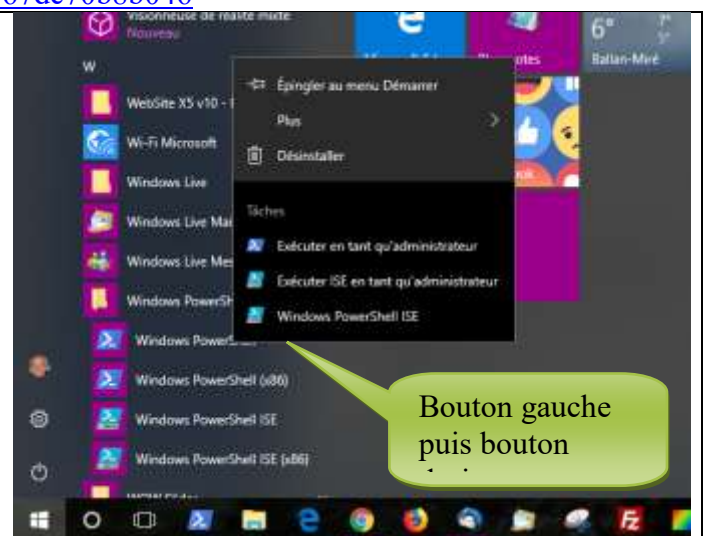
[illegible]

Visionneuse de réalité mixte
Nouveau

W

WebSite X5 v10 - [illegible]

Wi-Fi Microsoft

Windows Live

Windows Live Ma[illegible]

Windows Live Mes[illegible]

Windows PowerSh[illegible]

Windows PowerShell

Windows PowerShell (x86)

Windows PowerShell ISE

Windows PowerShell ISE (x86)

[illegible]

Épingler au menu Démarrer

Plus

Désinstaller

Tâches

Exécuter en tant qu'administrateur

Exécuter ISE en tant qu'administrateur

Windows PowerShell ISE

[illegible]otes

6°
Ballan-Miré

Bouton gauche puis bouton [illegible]